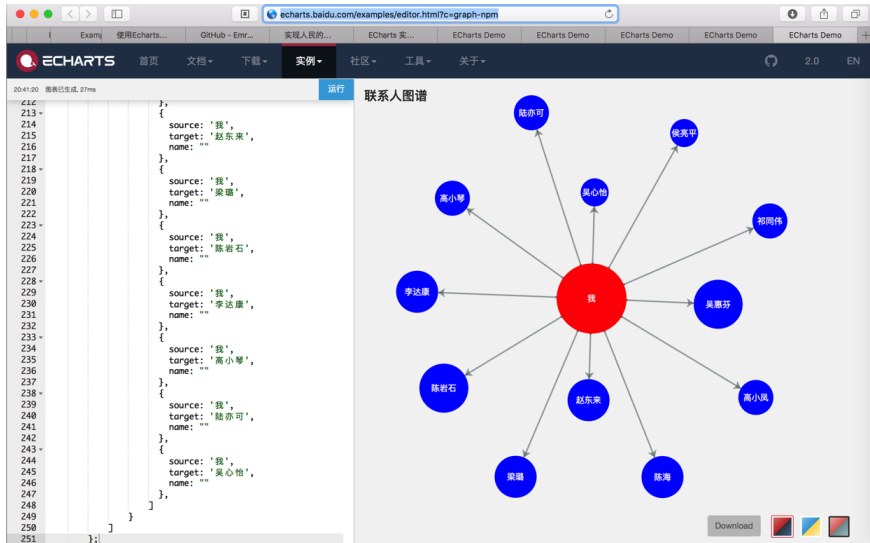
echarts.baidu.com/examples/editor.html?c=graph-npm

Examp | 使用Echarts... | GitHub - Emr... | 实现人民的... | ECharts 实... | ECharts Demo | ECharts Demo | ECharts Demo | ECharts Demo | ECharts Demo

ECHARTS 首页 文档 下载 实例 社区 工具 关于 2.0 EN

20:41:20 图表已生成, 27ms

运行

212 },
213 {
214 source: '我',
215 target: '赵东来',
216 name: ""
217 },
218 {
219 source: '我',
220 target: '梁璐',
221 name: ""
222 },
223 {
224 source: '我',
225 target: '陈岩石',
226 name: ""
227 },
228 {
229 source: '我',
230 target: '李达康',
231 name: ""
232 },
233 {
234 source: '我',
235 target: '高小琴',
236 name: ""
237 },
238 {
239 source: '我',
240 target: '陆亦可',
241 name: ""
242 },
243 {
244 source: '我',
245 target: '吴心怡',
246 name: ""
247 },
248 ]
249 }
250 ]
251 };

联系人图谱

陆亦可
侯亮平
吴心怡
高小琴
祁同伟
李达康
我
吴惠芬
陈岩石
赵东来
高小凤
梁璐
陈海

Download